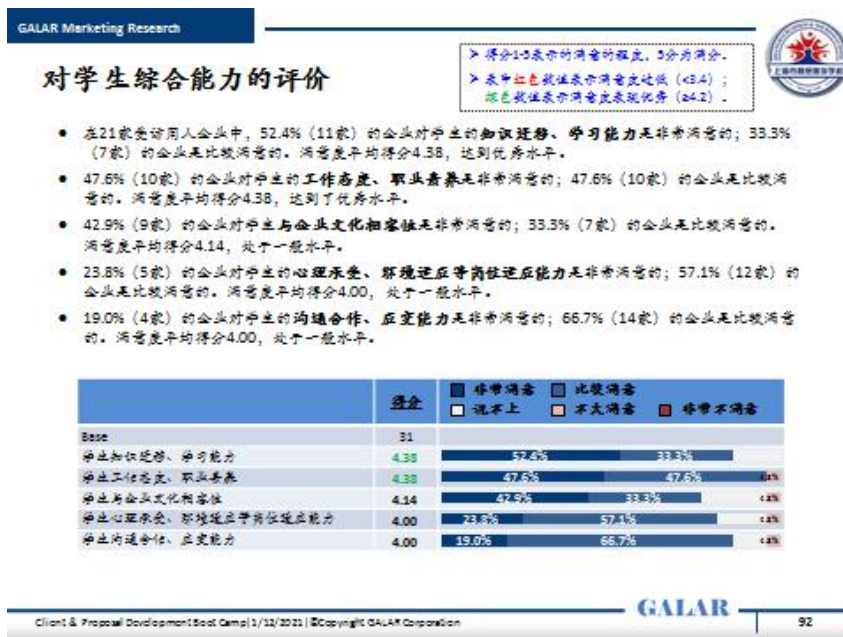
GALAR Marketing Research

对学生综合能力的评价

➤ 得分1-5表示满意的程度，5分为满分。
➤ 表中红色数值表示满意度过低（<3.4）；绿色数值表示满意度表现优秀（≥4.2）。

● 在21家受访用人企业中，52.4%（11家）的企业对学生的知识迁移、学习能力是非常满意的；33.3%（7家）的企业是比较满意的。满意度平均得分4.38，达到优秀水平。

● 47.6%（10家）的企业对学生的工作态度、职业素养是非常满意的；47.6%（10家）的企业是比较满意的。满意度平均得分4.38，达到了优秀水平。

● 42.9%（9家）的企业对学生与企业文化相容性是非常满意的；33.3%（7家）的企业是比较满意的。满意度平均得分4.14，处于一般水平。

● 23.8%（5家）的企业对学生的心理承受、环境适应等岗位适应能力是非常满意的；57.1%（12家）的企业是比较满意的。满意度平均得分4.00，处于一般水平。

● 19.0%（4家）的企业对学生的沟通合作、应变能力是非常满意的；66.7%（14家）的企业是比较满意的。满意度平均得分4.00，处于一般水平。

| | 得分 | ■ 非常满意 ■ 比较满意 □ 说不上 □ 不太满意 ■ 非常不满意 |
|---|---|---|
| Base | 31 | |
| 学生知识迁移、学习能力 | 4.38 | 52.4% 33.3% |
| 学生工作态度、职业素养 | 4.38 | 47.6% 47.6% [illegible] |
| 学生与企业文化相容性 | 4.14 | 42.9% 33.3% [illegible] |
| 学生心理承受、环境适应等岗位适应能力 | 4.00 | 23.8% 57.1% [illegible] |
| 学生沟通合作、应变能力 | 4.00 | 19.0% 66.7% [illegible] |

Client & Proposal Development Boot Camp | 1/12/2021 | ©Copyright GALAR Corporation

GALAR

92